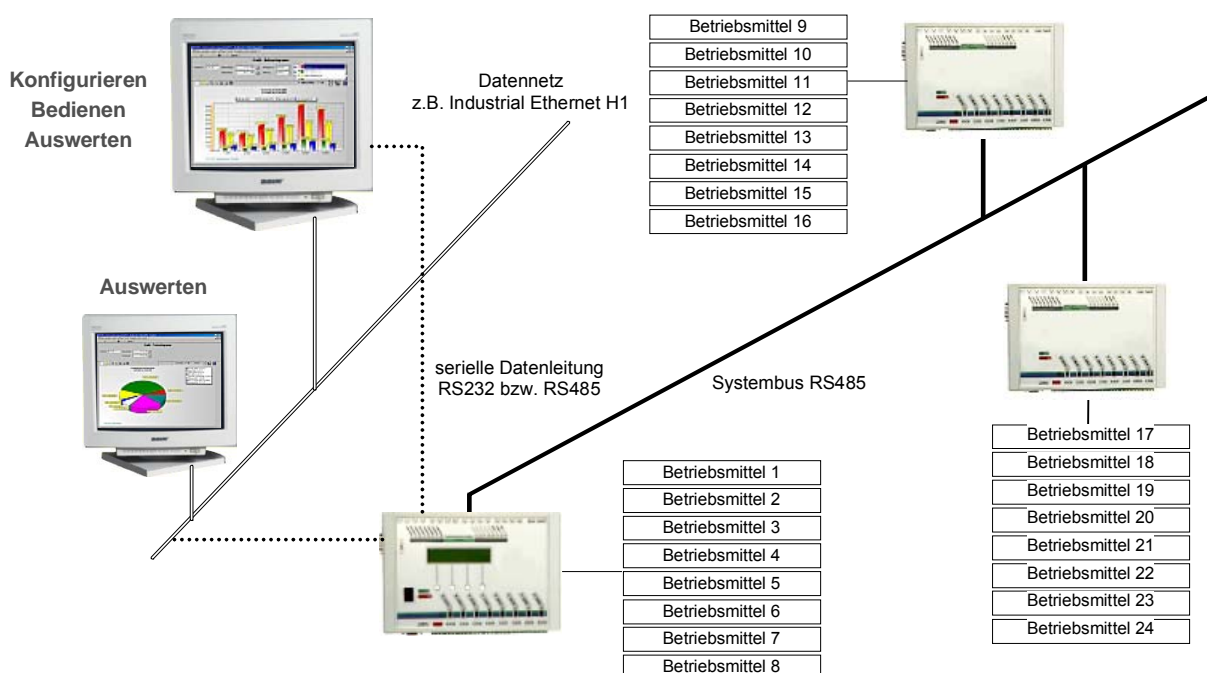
Konfigurieren
Bedienen
Auswerten

Datennetz
z.B. Industrial Ethernet H1

Betriebsmittel 9
Betriebsmittel 10
Betriebsmittel 11
Betriebsmittel 12
Betriebsmittel 13
Betriebsmittel 14
Betriebsmittel 15
Betriebsmittel 16

Auswerten

serielle Datenleitung
RS232 bzw. RS485

Systembus RS485

Betriebsmittel 17
Betriebsmittel 18
Betriebsmittel 19
Betriebsmittel 20
Betriebsmittel 21
Betriebsmittel 22
Betriebsmittel 23
Betriebsmittel 24

Betriebsmittel 1
Betriebsmittel 2
Betriebsmittel 3
Betriebsmittel 4
Betriebsmittel 5
Betriebsmittel 6
Betriebsmittel 7
Betriebsmittel 8